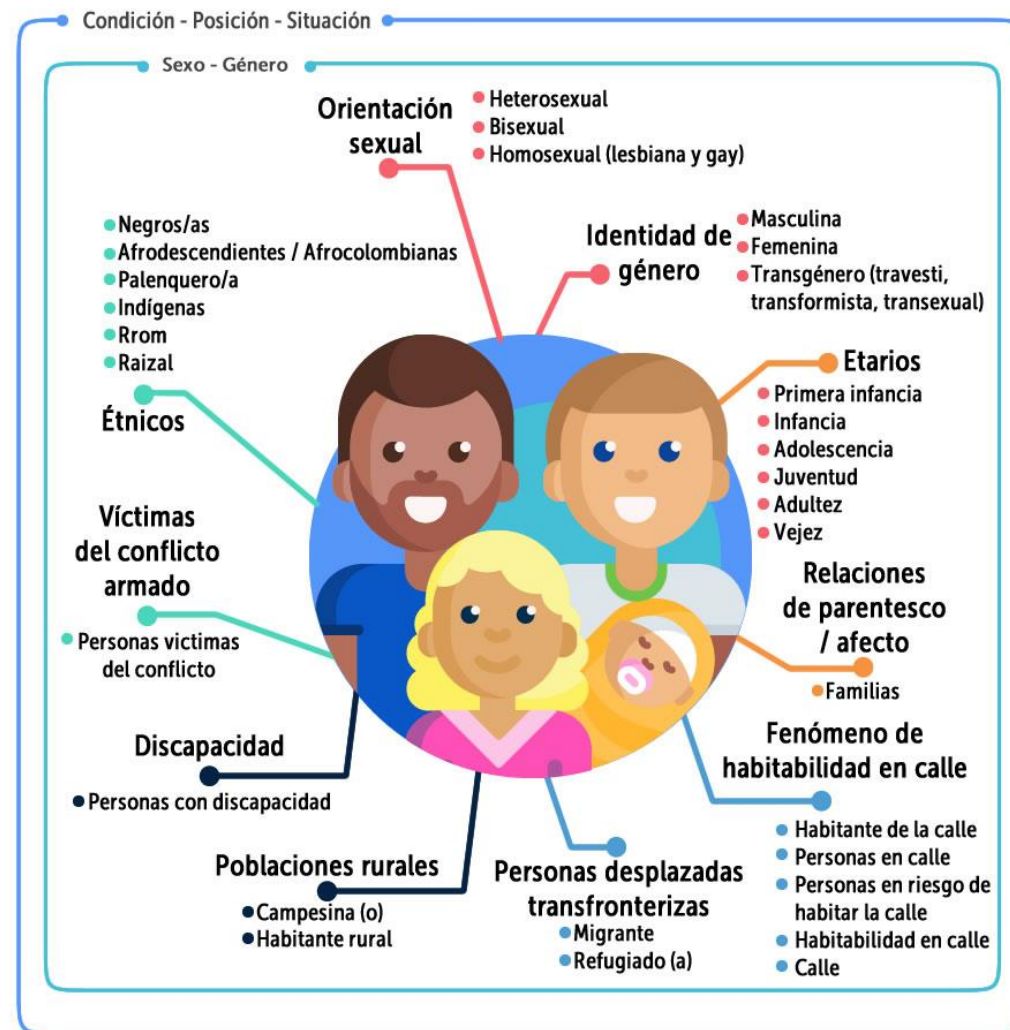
Condición - Posición - Situación

Sexo - Género

Orientación sexual
- Heterosexual
- Bisexual
- Homosexual (lesbiana y gay)

Identidad de género
- Masculina
- Femenina
- Transgénero (travesti, transformista, transexual)

- Negros/as
- Afrodescendientes / Afrocolombianas
- Palenquero/a
- Indígenas
- Rrom
- Raizal

Étnicos

Etarios
- Primera infancia
- Infancia
- Adolescencia
- Juventud
- Adultez
- Vejez

Víctimas del conflicto armado
- Personas victimas del conflicto

Relaciones de parentesco / afecto
- Familias

Discapacidad
- Personas con discapacidad

Fenómeno de habitabilidad en calle
- Habitante de la calle
- Personas en calle
- Personas en riesgo de habitar la calle
- Habitabilidad en calle
- Calle

Poblaciones rurales
- Campesina (o)
- Habitante rural

Personas desplazadas transfronterizas
- Migrante
- Refugiado (a)